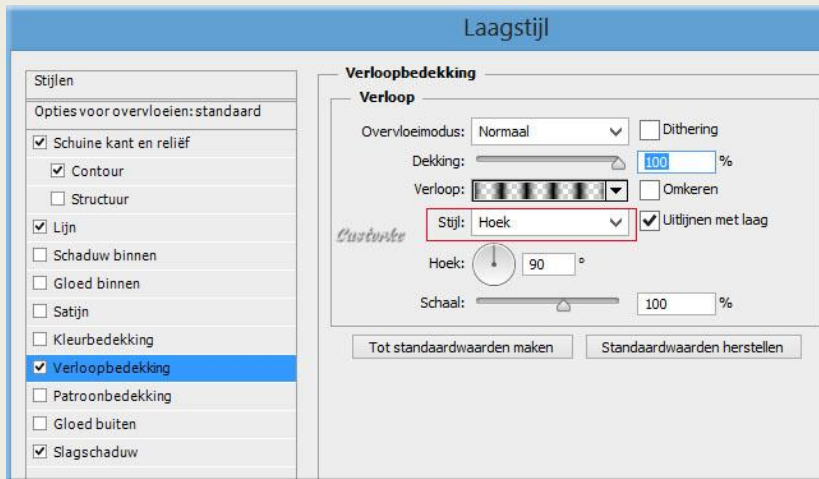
Laagstijl

Stijlen
Opties voor overvloeien: standaard
☑ Schuine kant en reliëf
☑ Contour
☐ Structuur
☑ Lijn
☐ Schaduw binnen
☐ Gloed binnen
☐ Satijn
☐ Kleurbedekking
☑ Verloopbedekking
☐ Patroonbedekking
☐ Gloed buiten
☑ Slagschaduw

Verloopbedekking
Verloop
Overvloeimodus: Normaal
☐ Dithering
Dekking: 100 %
Verloop:
☐ Omkeren
Stijl: Hoek
☑ Uitlijnen met laag
Castorke
Hoek: 90 °
Schaal: 100 %
Tot standaardwaarden maken
Standaardwaarden herstellen